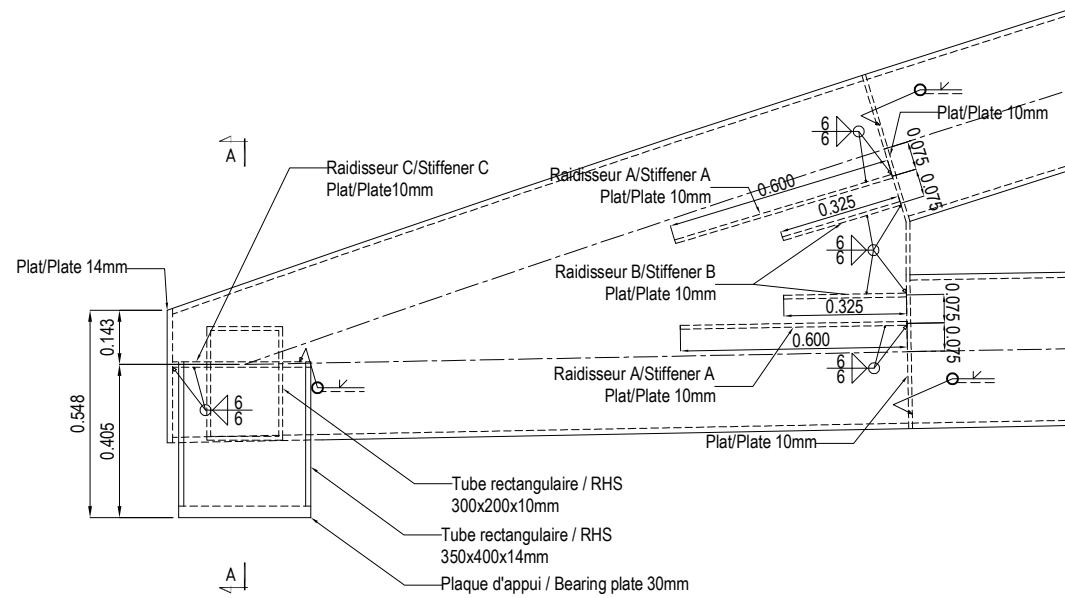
Plat/Plate 10mm

6
6

0.075
0.075

A

Raidisseur C/Stiffener C
Plat/Plate10mm

Raidisseur A/Stiffener A
Plat/Plate 10mm

0.600

0.325

6
6

Plat/Plate 14mm

Raidisseur B/Stiffener B
Plat/Plate 10mm

0.325

0.075
0.075

0.143

0.600

6
6

Raidisseur A/Stiffener A
Plat/Plate 10mm

0.548

0.405

6
6

Plat/Plate 10mm

Tube rectangulaire / RHS
300x200x10mm

Tube rectangulaire / RHS
350x400x14mm

A

Plaque d'appui / Bearing plate 30mm